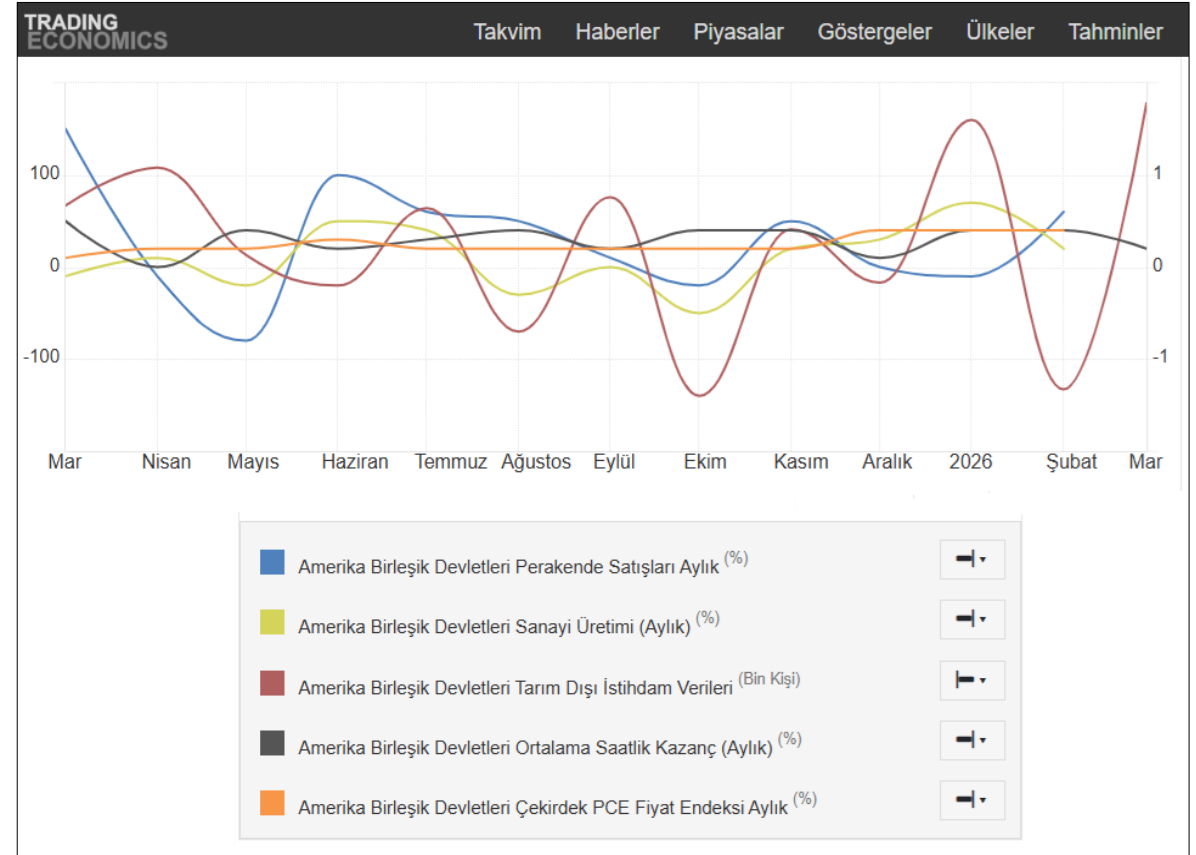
TRADING ECONOMICS

Takvim Haberler Piyasalar Göstergeler Ülkeler Tahminler

100
0
-100

1
0
-1

Mar Nisan Mayıs Haziran Temmuz Ağustos Eylül Ekim Kasım Aralık 2026 Şubat Mar

Amerika Birleşik Devletleri Perakende Satışları Aylık (%)

Amerika Birleşik Devletleri Sanayi Üretimi (Aylık) (%)

Amerika Birleşik Devletleri Tarım Dışı İstihdam Verileri (Bin Kişi)

Amerika Birleşik Devletleri Ortalama Saatlik Kazanç (Aylık) (%)

Amerika Birleşik Devletleri Çekirdek PCE Fiyat Endeksi Aylık (%)